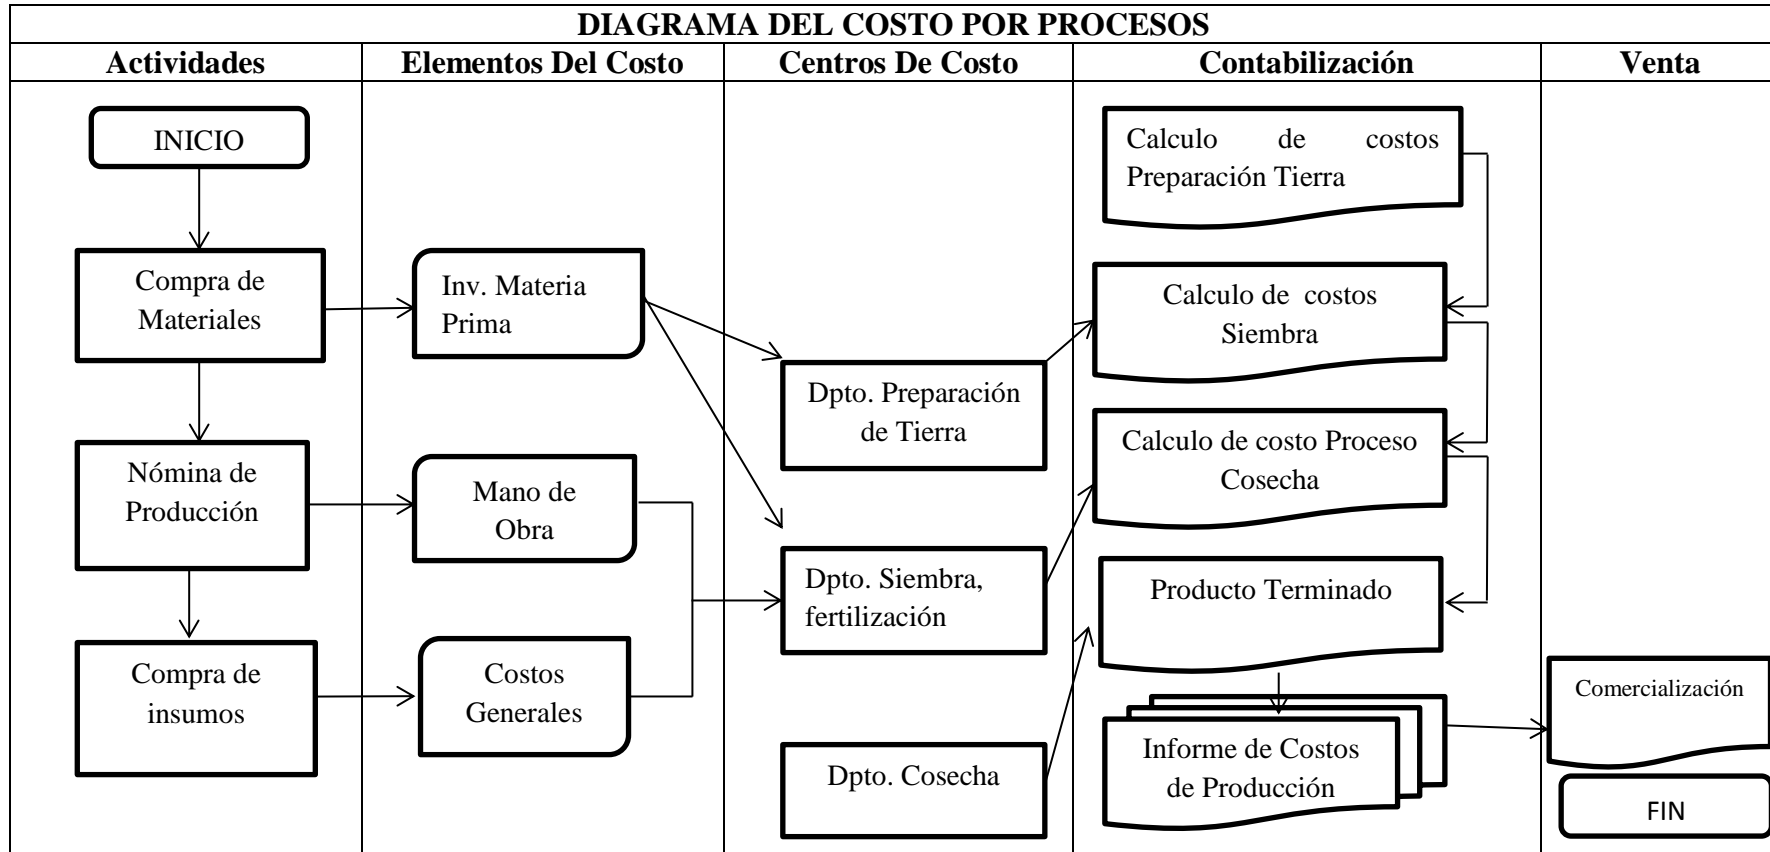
DIAGRAMA DEL COSTO POR PROCESOS

| Actividades | Elementos Del Costo | Centros De Costo | Contabilización | Venta |
|---|---|---|---|---|

INICIO

Compra de Materiales

Nómina de Producción

Compra de insumos

Inv. Materia Prima

Mano de Obra

Costos Generales

Dpto. Preparación de Tierra

Dpto. Siembra, fertilización

Dpto. Cosecha

Calculo de costos Preparación Tierra

Calculo de costos Siembra

Calculo de costo Proceso Cosecha

Producto Terminado

Informe de Costos de Producción

Comercialización

FIN